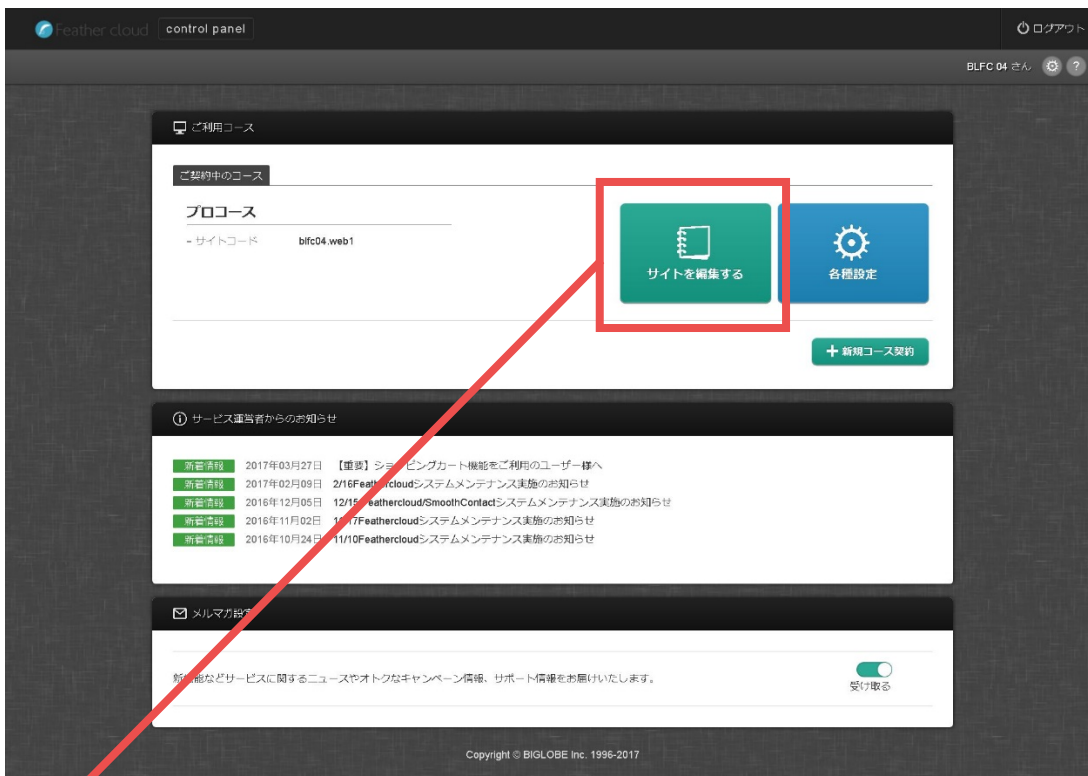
Feather cloud control panel

ログアウト

BLFC 04 さん

ご利用コース

ご契約中のコース

プロコース

- サイトコード blfc04.web1

サイトを編集する

各種設定

+ 新規コース契約

サービス運営者からのお知らせ

新着情報 2017年03月27日 【重要】ショ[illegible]ピングカート機能をご利用のユーザー様へ
新着情報 2017年02月09日 2/16Feathe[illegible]cloudシステムメンテナンス実施のお知らせ
新着情報 2016年12月05日 12/15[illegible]eathercloud/SmoothContactシステムメンテナンス実施のお知らせ
新着情報 2016年11月02日 1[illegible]7Featehrcloudシステムメンテナンス実施のお知らせ
新着情報 2016年10月24日 11/10Feathercloudシステムメンテナンス実施のお知らせ

メルマガ設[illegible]

新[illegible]能などサービスに関するニュースやオトクなキャンペーン情報、サポート情報をお届けいたします。

受け取る

Copyright © BIGLOBE Inc. 1996-2017